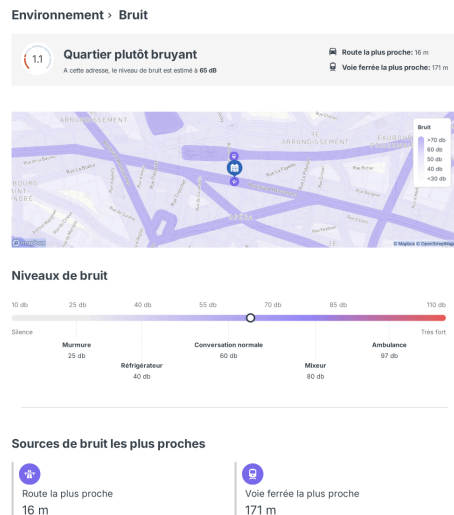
Environnement > Bruit

1.1

Quartier plutôt bruyant

A cette adresse, le niveau de bruit est estimé à 65 dB

Route la plus proche: 16 m

Voie ferrée la plus proche: 171 m

ARRONDISSEMENT

10E ARRONDISSEMENT

FAUBOURG

Bruit

>70 db

60 db

50 db

40 db

<30 db

© Mapbox © OpenStreetMap

Niveaux de bruit

10 db

25 db

40 db

55 db

70 db

85 db

110 db

Silence

Très fort

Murmure
25 db

Réfrigérateur
40 db

Conversation normale
60 db

Mixeur
80 db

Ambulance
97 db

Sources de bruit les plus proches

Route la plus proche
16 m

Voie ferrée la plus proche
171 m